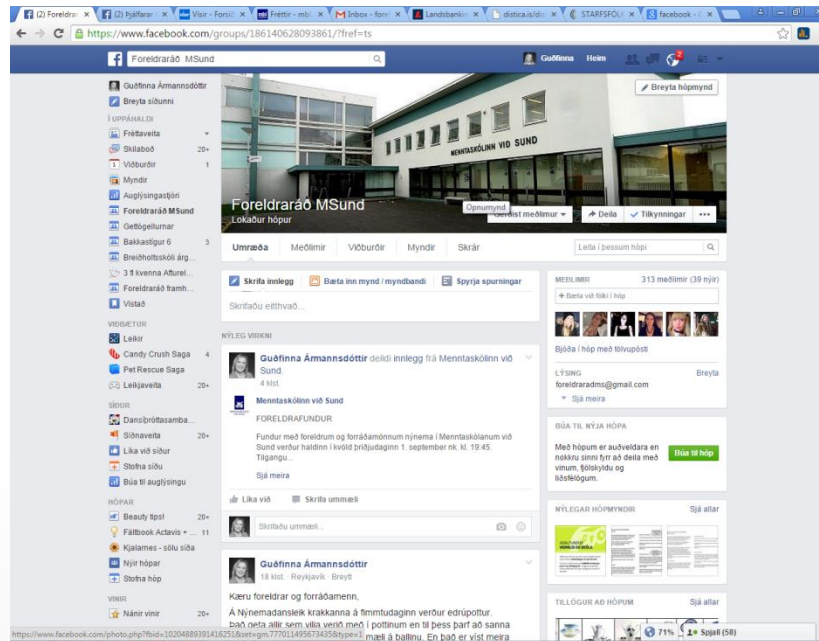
(2) Foreldrar | (2) Hjálfarar | Vísir - Forsíð | Fréttir - mbl | Inbox - forel | Landsbankinn | distica.is/din | STARFSFÓLK | facebook - G

https://www.facebook.com/groups/186140628093861/?fref=ts

Foreldraráð MSund

Guðfinna Heim

Guðfinna Ármannsdóttir
Breyta síðunni

ÍUPPÁHALDI
Fréttaveita
Skilaboð 20+
Viðburðir 1
Myndir
Auglýsingastjóri
Foreldraráð MSund
Gettógellurnar
Bakkastígur 6 3
Breiðholtsskóli árg...
3 ff kvenna Afturel...
Foreldraráð framh...
Vistað

VIÐBÆTUR
Leikir
Candy Crush Saga 4
Pet Rescue Saga
Leikjaveita 20+

SÍÐUR
Dansíþróttasamba...
Síðnaveita 20+
Líka við síður
Stofna síðu
Búa til auglýsingu

HÓPAR
Beauty tips! 20+
Fáltbook Actavis + ... 11
Kjalarnes - sölu síða
Nýir hópar
Stofna hóp

VINIR
Nánir vinir 20+

Breyta hópmynd

MENNTASKÓLINN VIÐ SUND

Foreldraráð MSund
Lokaður hópur

Opnumynd
Gerast meðlimur | Deila | Tilkynningar | ...

Umræða | Meðlimir | Viðburðir | Myndir | Skrár
Leita í þessum hópi

Skrifa innlegg | Bæta inn mynd / myndbandi | Spyrja spurningar
Skrifaðu eitthvað...

NÝLEG VIRKNI

Guðfinna Ármannsdóttir deildi innlegg frá Menntaskólinn við Sund.
4 klst.

Menntaskólinn við Sund

FORELDRAFUNDUR

Fundur með foreldrum og forráðamönnum nýnema í Menntaskólanum við Sund verður haldinn í kvöld þriðjudaginn 1. september nk. kl. 19:45. Tilgangu...

Sjá meira

Líka við | Skrifa ummæli

Skrifaðu ummæli...

Guðfinna Ármannsdóttir
18 klst. · Reykjavík · Breytt

Kæru foreldrar og forráðamenn,

Á Nýnemadansleik krakkanna á fimmtudaginn verður edrúpottur. Það geta allir sem vilja verið með í pottinum en til þess þarf að sanna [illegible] mæli á ballinu. En það er víst meira

MEÐLIMIR 313 meðlimir (39 nýir)
+ Bæta við fólki í hóp

Bjóða í hóp með tölvupósti

LÝSING Breyta
foreldradms@gmail.com
Sjá meira

BÚA TIL NÝJA HÓPA
Með hópum er auðveldara en nokkru sinni fyrr að deila með vinum, fjölskyldu og liðsfélögum.
Búa til hóp

NÝLEGAR HÓPMYNDIR Sjá allar

TILLÖGUR AÐ HÓPUM Sjá allar

71% | Spjall (58)

https://www.facebook.com/photo.php?fbid=10204889391416251&set=gm.770114956734358&type=1